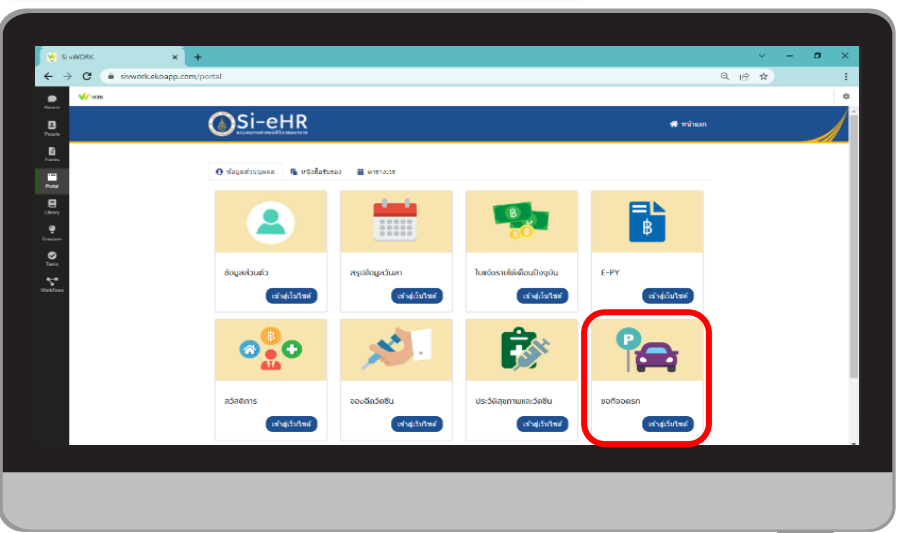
Si viWORK

siviwork.ekoapp.com/portal

Moment
People
Forms
Portal
Library
Discover
Tasks
Workflows

Si-eHR

หน้าแรก

ข้อมูลส่วนบุคคล
หนังสือรับรอง
ตารางเวร

ข้อมูลส่วนตัว
เข้าสู่เว็บไซต์

สรุปข้อมูลวันลา
เข้าสู่เว็บไซต์

ใบแจ้งรายได้เดือนปัจจุบัน
เข้าสู่เว็บไซต์

E-PY
เข้าสู่เว็บไซต์

สวัสดิการ
เข้าสู่เว็บไซต์

จองฉีดวัคซีน
เข้าสู่เว็บไซต์

ประวัติสุขภาพและวัคซีน
เข้าสู่เว็บไซต์

ขอที่จอดรถ
เข้าสู่เว็บไซต์